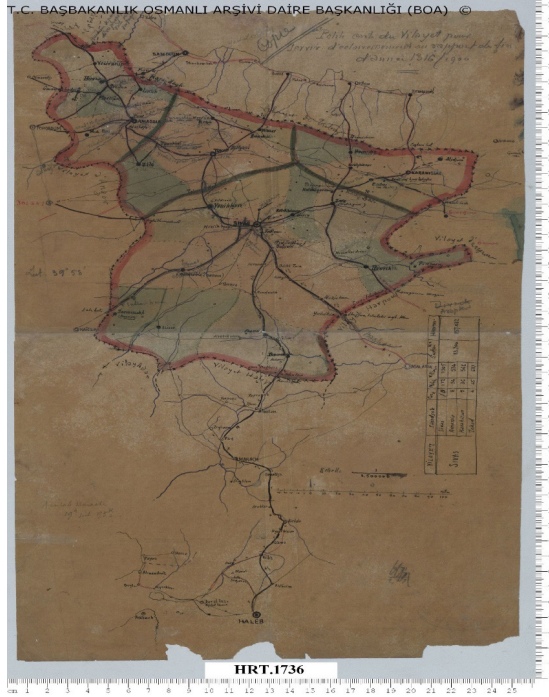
T.C. BAŞBAKANLIK OSMANLI ARŞİVİ DAİRE BAŞKANLIĞI (BOA) ©

Copie

Sivas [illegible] Vilayet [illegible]
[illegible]
Année 1316/1900

Samsun

Tokat

Sivas

Erzincan

Malatia

Harput

Diarbékir

Urfa

Alep

HALEB

HRT.1736

cm 1 2 3 4 5 6 7 8 9 10 11 12 13 14 15 16 17 18 19 20 21 22 23 24 25